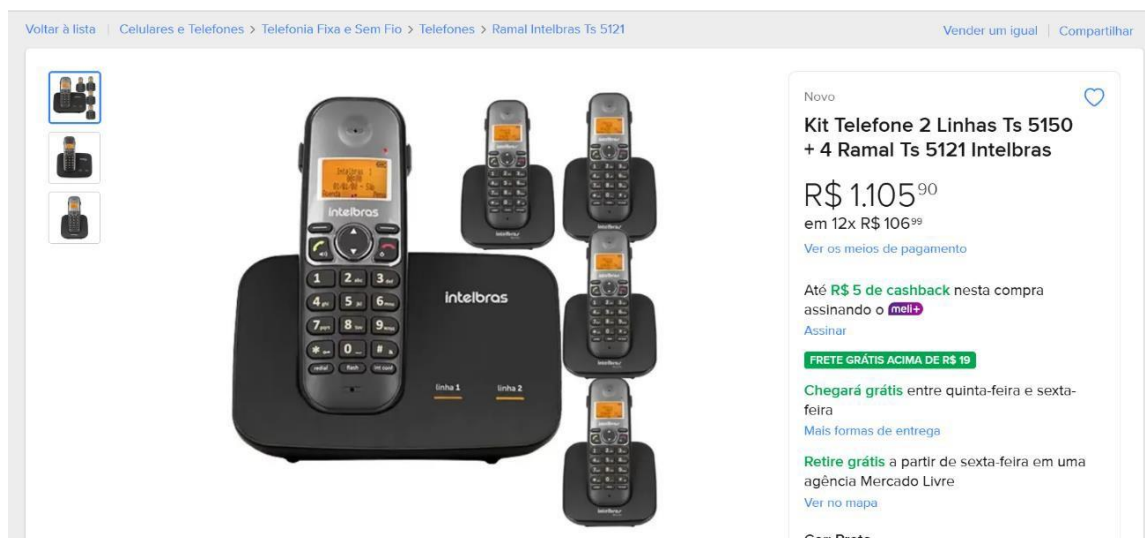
Voltar à lista | Celulares e Telefones > Telefonia Fixa e Sem Fio > Telefones > Ramal Intelbras Ts 5121

Vender um igual | Compartilhar

intelbras

intelbras

linha 1 linha 2

Novo

Kit Telefone 2 Linhas Ts 5150 + 4 Ramal Ts 5121 Intelbras

R$ 1.105$^{90}$

em 12x R$ 106$^{99}$

Ver os meios de pagamento

Até R$ 5 de cashback nesta compra assinando o meli+

Assinar

FRETE GRÁTIS ACIMA DE R$ 19

Chegará grátis entre quinta-feira e sexta-feira

Mais formas de entrega

Retire grátis a partir de sexta-feira em uma agência Mercado Livre

Ver no mapa

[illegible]